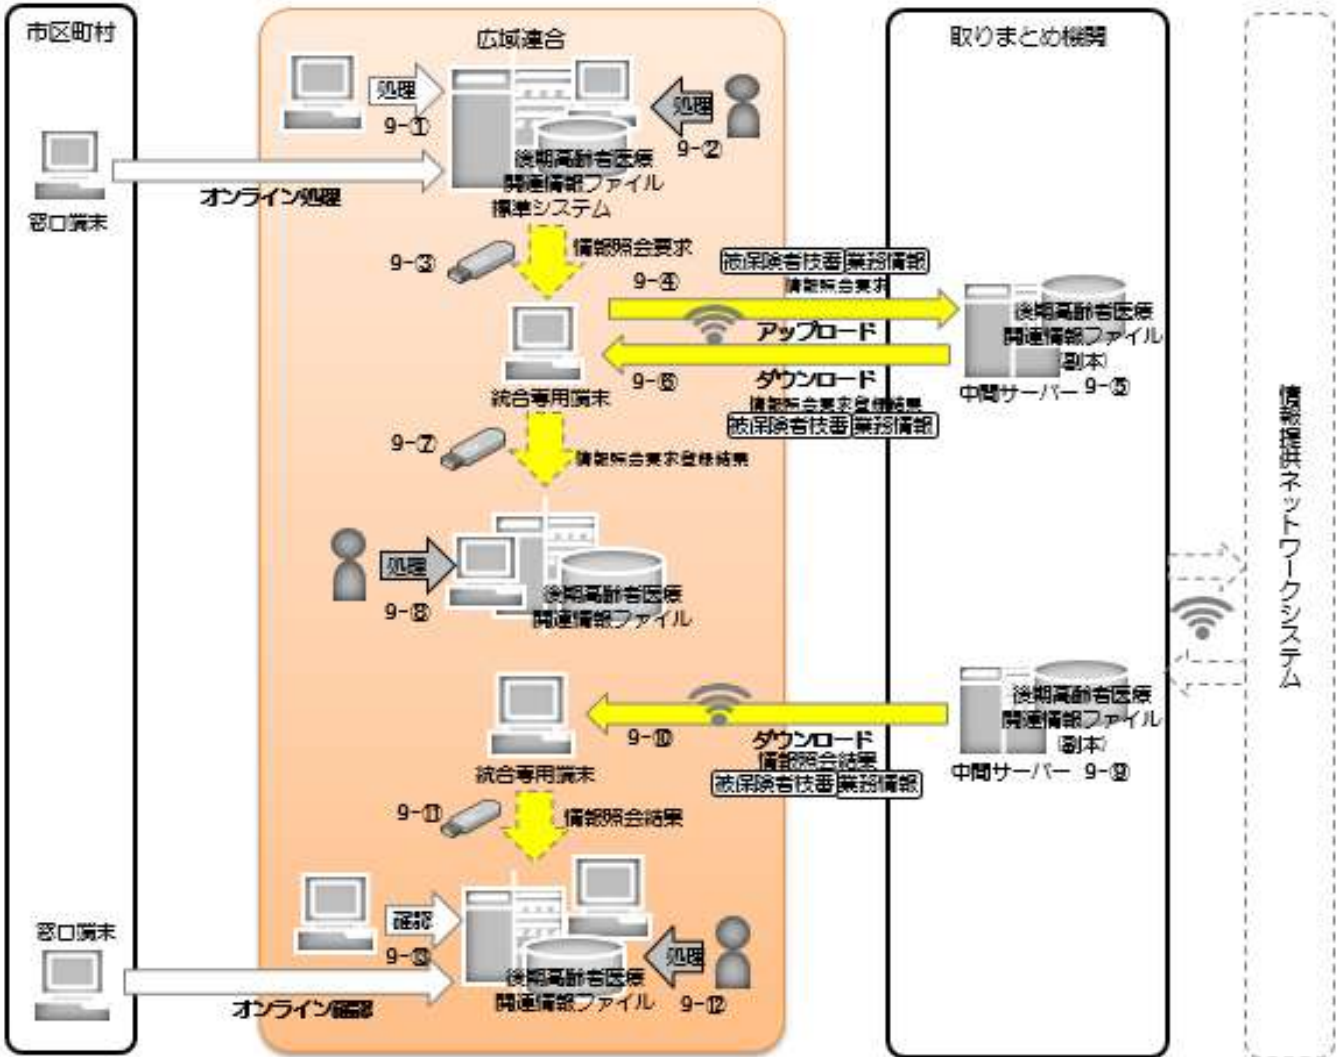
市区町村

広域連合

取りまとめ機関

処理

9-①

処理

9-②

窓口端末

オンライン処理

後期高齢者医療関連情報ファイル
標準システム

9-③

情報照会要求

9-④

被保険者枝番 業務情報

情報照会要求

アップロード

後期高齢者医療関連情報ファイル(副本)

中間サーバー 9-⑤

統合専用端末

9-⑥

ダウンロード

情報照会要求登録結果

被保険者枝番 業務情報

9-⑦

情報照会要求登録結果

処理

9-⑧

後期高齢者医療関連情報ファイル

情報提供ネットワークシステム

後期高齢者医療関連情報ファイル(副本)

中間サーバー 9-⑨

統合専用端末

9-⑩

ダウンロード

情報照会結果

被保険者枝番 業務情報

9-⑪

情報照会結果

窓口端末

確認

9-⑬

処理

オンライン確認

後期高齢者医療関連情報ファイル

9-⑫